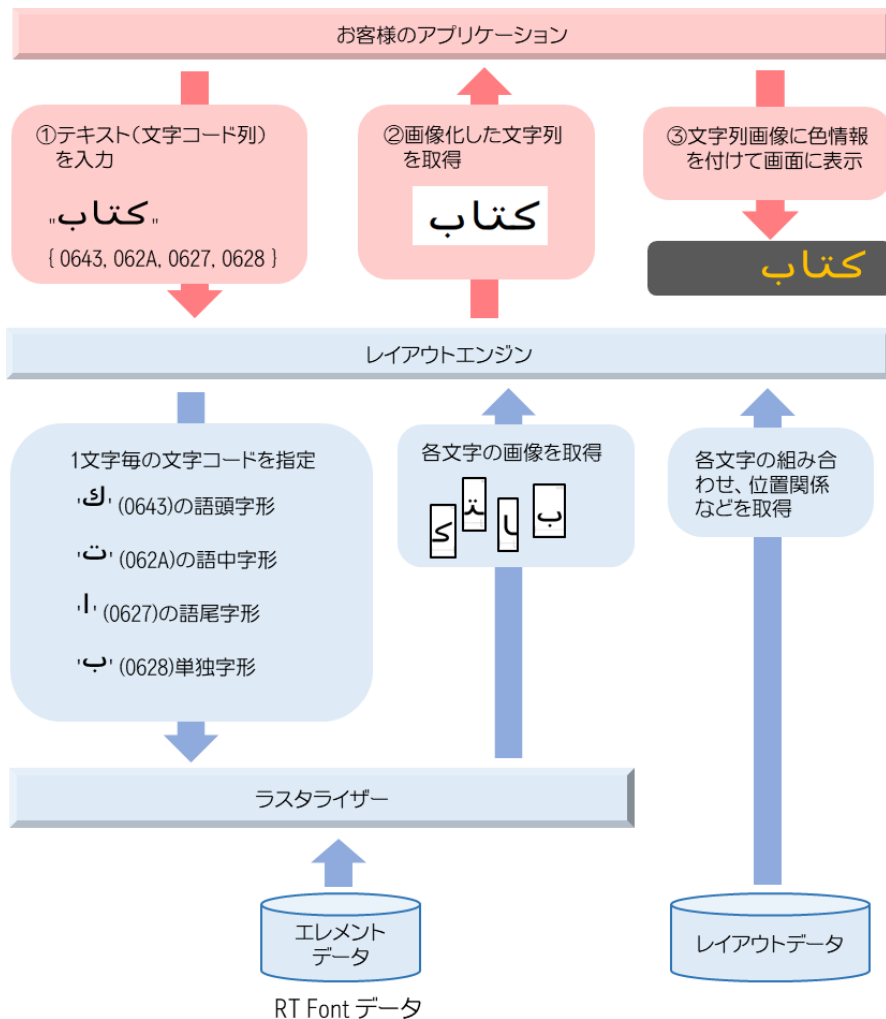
お客様のアプリケーション

①テキスト（文字コード列）を入力

"كتاب"

{ 0643, 062A, 0627, 0628 }

②画像化した文字列を取得

كتاب

③文字列画像に色情報を付けて画面に表示

كتاب

レイアウトエンジン

1文字毎の文字コードを指定

'ك'(0643)の語頭字形

'ت'(062A)の語中字形

'ا'(0627)の語尾字形

'ب'(0628)単独字形

各文字の画像を取得

ك ت ا ب

各文字の組み合わせ、位置関係などを取得

ラスタライザー

エレメントデータ

RT Font データ

レイアウトデータ